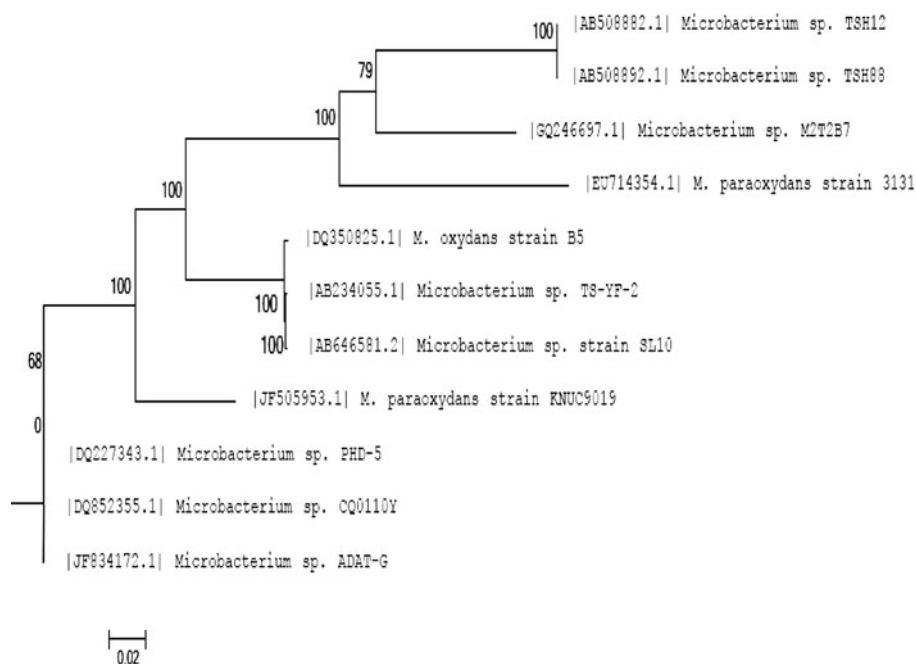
100 |AB508882.1| Microbacterium sp. TSH12

|AB508892.1| Microbacterium sp. TSH88

79

100

|GQ246697.1| Microbacterium sp. M2T2B7

100

|EU714354.1| M. paraoxydans strain 3131

|DQ350825.1| M. oxydans strain B5

100

|AB234055.1| Microbacterium sp. T8-YF-2

100

100 |AB646581.2| Microbacterium sp. strain SL10

68

|JF505953.1| M. paraoxydans strain KNUC9019

0

|DQ227343.1| Microbacterium sp. PHD-5

|DQ852355.1| Microbacterium sp. CQ0110Y

|JF834172.1| Microbacterium sp. ADAT-G

0.02